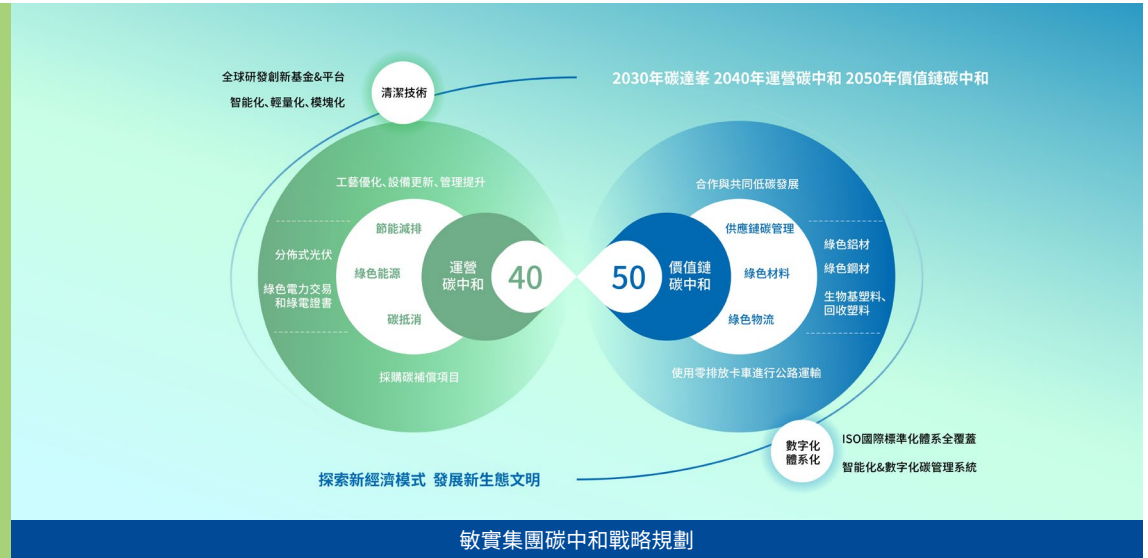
全球研發創新基金&平台
智能化、輕量化、模塊化
清潔技術
2030年碳達峯 2040年運營碳中和 2050年價值鏈碳中和

工藝優化、設備更新、管理提升
節能減排
分佈式光伏
綠色能源
綠色電力交易和綠電證書
碳抵消
運營碳中和
40
採購碳補償項目

合作與共同低碳發展
供應鏈碳管理
綠色鋁材
綠色鋼材
50
價值鏈碳中和
綠色材料
生物基塑料、回收塑料
綠色物流
使用零排放卡車進行公路運輸

數字化體系化
ISO國際標準化體系全覆蓋
智能化&數字化碳管理系統

探索新經濟模式 發展新生態文明

敏實集團碳中和戰略規劃